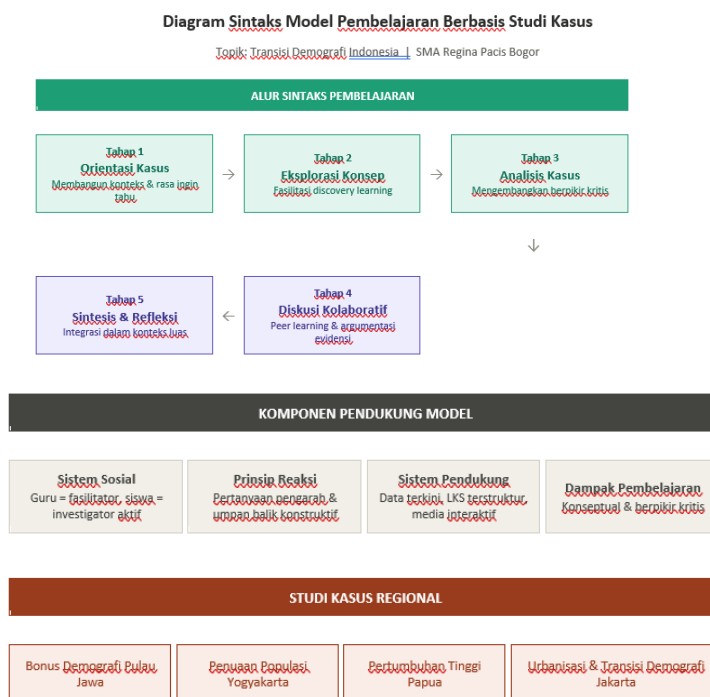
Diagram Sintaks Model Pembelajaran Berbasis Studi Kasus

Topik: Transisi Demografi Indonesia | SMA Regina Pacis Bogor

ALUR SINTAKS PEMBELAJARAN

Tahap 1
Orientasi Kasus
Membangun konteks & rasa ingin tahu

→

Tahap 2
Eksplorasi Konsep
Fasilitasi discovery learning

→

Tahap 3
Analisis Kasus
Mengembangkan berpikir kritis

↓

Tahap 5
Sintesis & Refleksi
Integrasi dalam konteks luas

←

Tahap 4
Diskusi Kolaboratif
Peer learning & argumentasi evidensi

KOMPONEN PENDUKUNG MODEL

Sistem Sosial
Guru = fasilitator, siswa = investigator aktif

Prinsip Reaksi
Pertanyaan pengarah & umpan balik konstruktif

Sistem Pendukung
Data terkini, LKS terstruktur, media interaktif

Dampak Pembelajaran
Konseptual & berpikir kritis

STUDI KASUS REGIONAL

Bonus Demografi Pulau Jawa

Penuaan Populasi Yogyakarta

Pertumbuhan Tinggi Papua

Urbanisasi & Transisi Demografi Jakarta